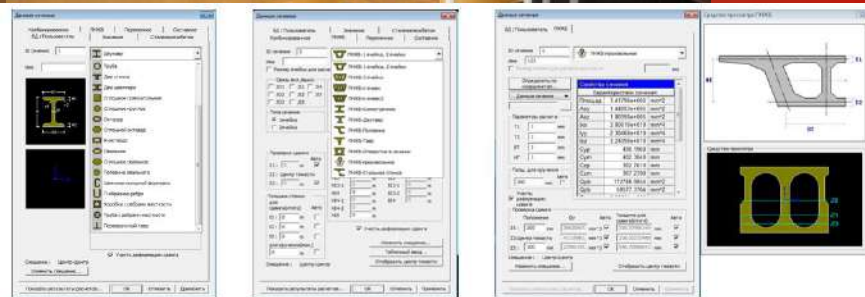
Данные сечения

БД Пользователя | ПКФБ | Переменное | Составное | Стандартный профиль

ID сечения: 1

Имя

Двутавр
Труба
Две стенки
Два двутавра
Сплошное прямоугольное
Сплошное круглое
Октагон
Открытый октагон
Кессон
Швеллер
Сплошное уголок
Тавровая из пластин
Швеллер
Коробка с ребрами жесткости
Труба с ребрами жесткости
Прямоугольный лист

Учесть деформацию сдвига

Смещение: Центр-центр
Изменить смещение...

Показать результаты расчетов... | OK | Отменить | Применить

Данные сечения

БД Пользователя | ПКФБ | Значения | Стандартный профиль | Переменное | Составное

ID сечения: 1

Имя

ПКФБ-1 коробка, 2 ячейки
ПКФБ-1 коробка, 3 ячейки
ПКФБ-1 ячейка
ПКФБ-2 ячейки
ПКФБ-3 ячейки
ПКФБ-Тавр
ПКФБ-Двутавр
ПКФБ-Полевое
ПКФБ-Тавр
ПКФБ-Открытое
ПКФБ-Произвольное
ПКФБ-Стальная коробка

Учесть деформацию сдвига

Изменить смещение...
Табличный ввод...
Отобразить центр тяжести

Смещение: Центр-центр

Показать результаты расчетов... | OK | Отменить | Применить

Данные сечения

БД Пользователя | ПКФБ

ID сечения: 1

ПКФБ-произвольное

Определить по координатам

Данные сечения

Свойства сечения

| Характеристики сечения | | |
|---|---|---|
| Площадь | 1.45766e+004 | мм^2 |
| Asy | 1.48557e+003 | мм^2 |
| Asz | 1.80955e+003 | мм^2 |
| Ixx | 2.16711e+010 | мм^4 |
| Iyy | 2.30493e+010 | мм^4 |
| Izz | 1.23559e+010 | мм^4 |
| Cyp | 430.7800 | мм |
| Cym | 452.3949 | мм |
| Czp | 450.5430 | мм |
| Czm | 367.2398 | мм |
| Qyb | 117756.3800 | мм^2 |
| Qzb | 185377.3760 | мм^2 |

Учесть деформацию сдвига

Изменить смещение...

Отобразить центр тяжести

Показать результаты расчетов... | OK | Отменить | Применить

Свойства просмотра ПКФБ

Свойства просмотра